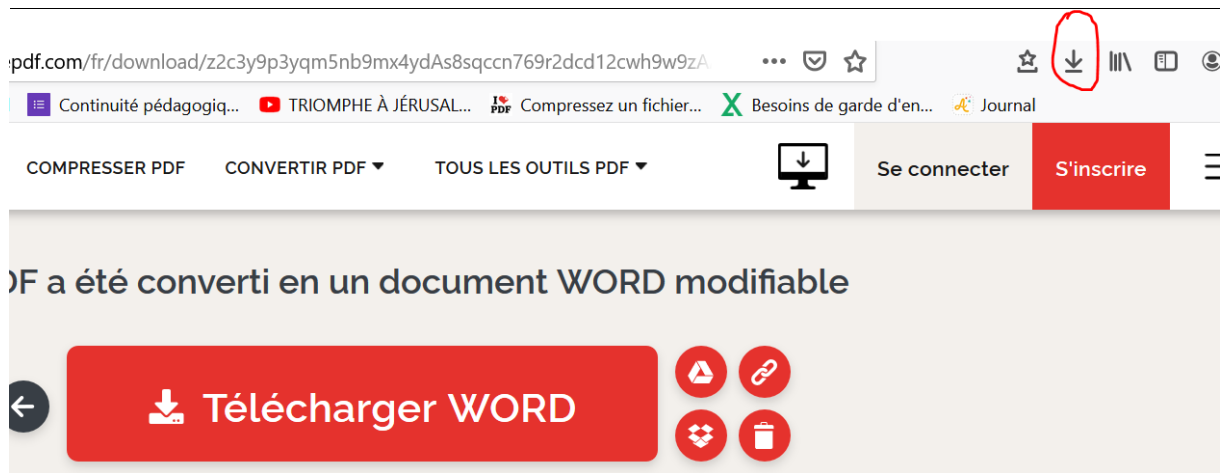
pdf.com/fr/download/z2c3y9p3yqm5nb9mx4ydAs8sqccn769r2dcd12cwh9w9zA

Continuité pédagogiq... TRIOMPHE À JÉRUSAL... Compressez un fichier... Besoins de garde d'en... Journal

COMPRESSER PDF CONVERTIR PDF TOUS LES OUTILS PDF Se connecter S'inscrire

DF a été converti en un document WORD modifiable

Télécharger WORD